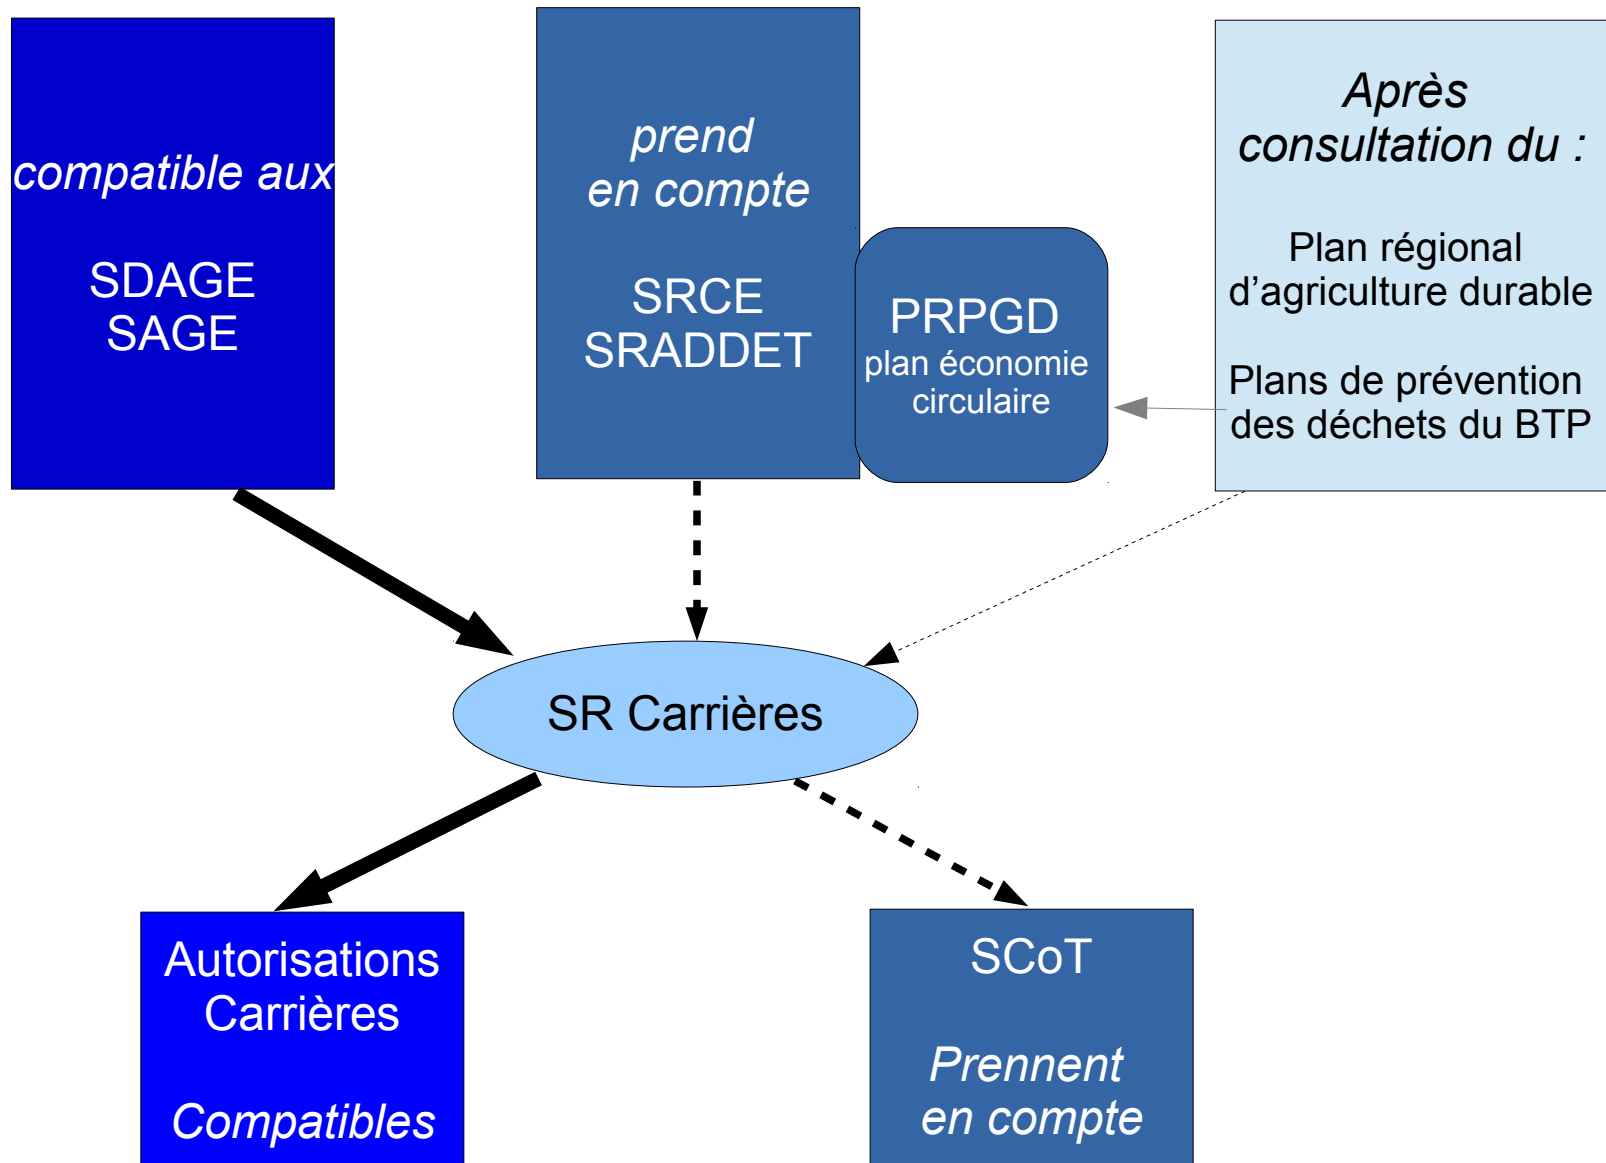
compatible aux

SDAGE
SAGE

prend
en compte

SRCE
SRADDET

PRPGD
plan économie circulaire

Après consultation du :

Plan régional d'agriculture durable

Plans de prévention des déchets du BTP

SR Carrières

Autorisations Carrières

Compatibles

SCoT

Prennent en compte